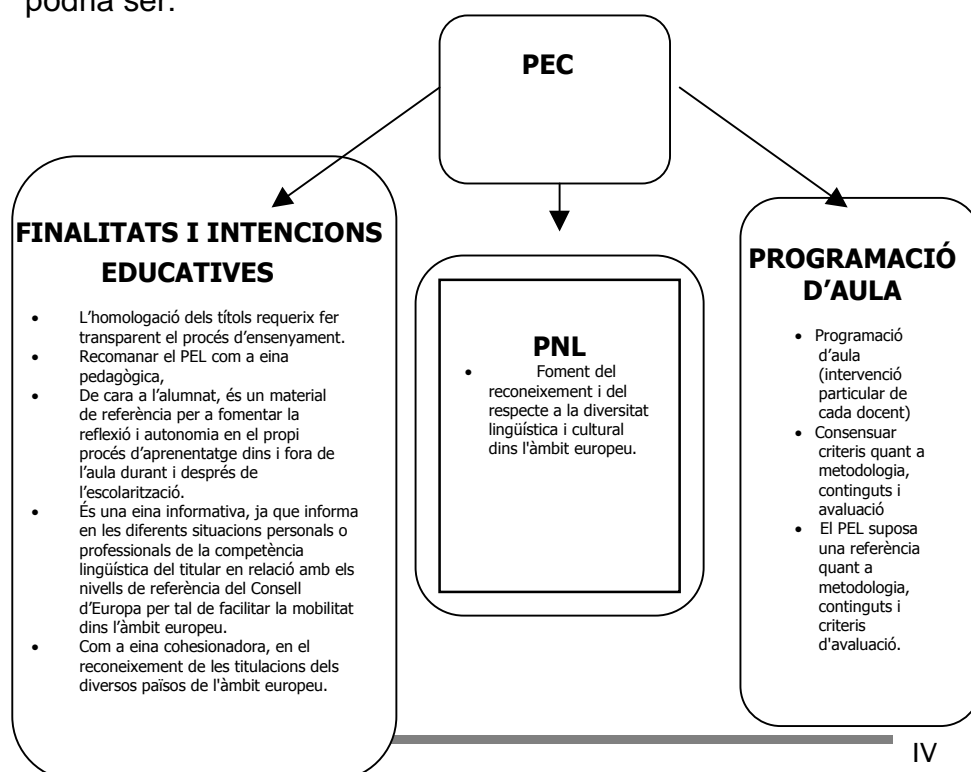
podria ser:

PEC

FINALITATS I INTENCIONS EDUCATIVES

- L'homologació dels títols requerix fer transparent el procés d'ensenyament.
- Recomanar el PEL com a eina pedagògica,
- De cara a l'alumnat, és un material de referència per a fomentar la reflexió i autonomia en el propi procés d'aprenentatge dins i fora de l'aula durant i després de l'escolarització.
- És una eina informativa, ja que informa en les diferents situacions personals o professionals de la competència lingüística del titular en relació amb els nivells de referència del Consell d'Europa per tal de facilitar la mobilitat dins l'àmbit europeu.
- Com a eina cohesionadora, en el reconeixement de les titulacions dels diversos països de l'àmbit europeu.

PNL

- Foment del reconeixement i del respecte a la diversitat lingüística i cultural dins l'àmbit europeu.

PROGRAMACIÓ D'AULA

- Programació d'aula (intervenció particular de cada docent)
- Consensuar criteris quant a metodologia, continguts i avaluació
- El PEL suposa una referència quant a metodologia, continguts i criteris d'avaluació.

IV